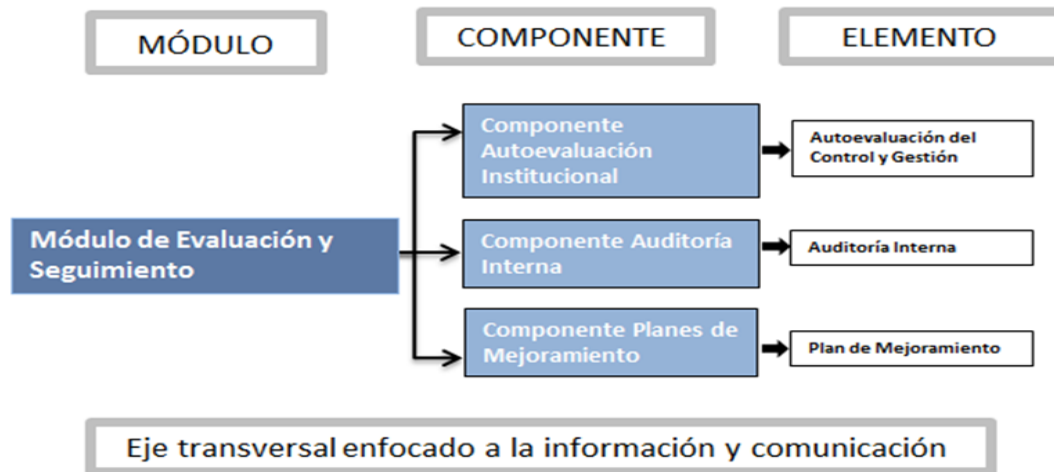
MÓDULO

COMPONENTE

ELEMENTO

Módulo de Evaluación y Seguimiento

Componente Autoevaluación Institucional

Autoevaluación del Control y Gestión

Componente Auditoría Interna

Auditoría Interna

Componente Planes de Mejoramiento

Plan de Mejoramiento

Eje transversal enfocado a la información y comunicación